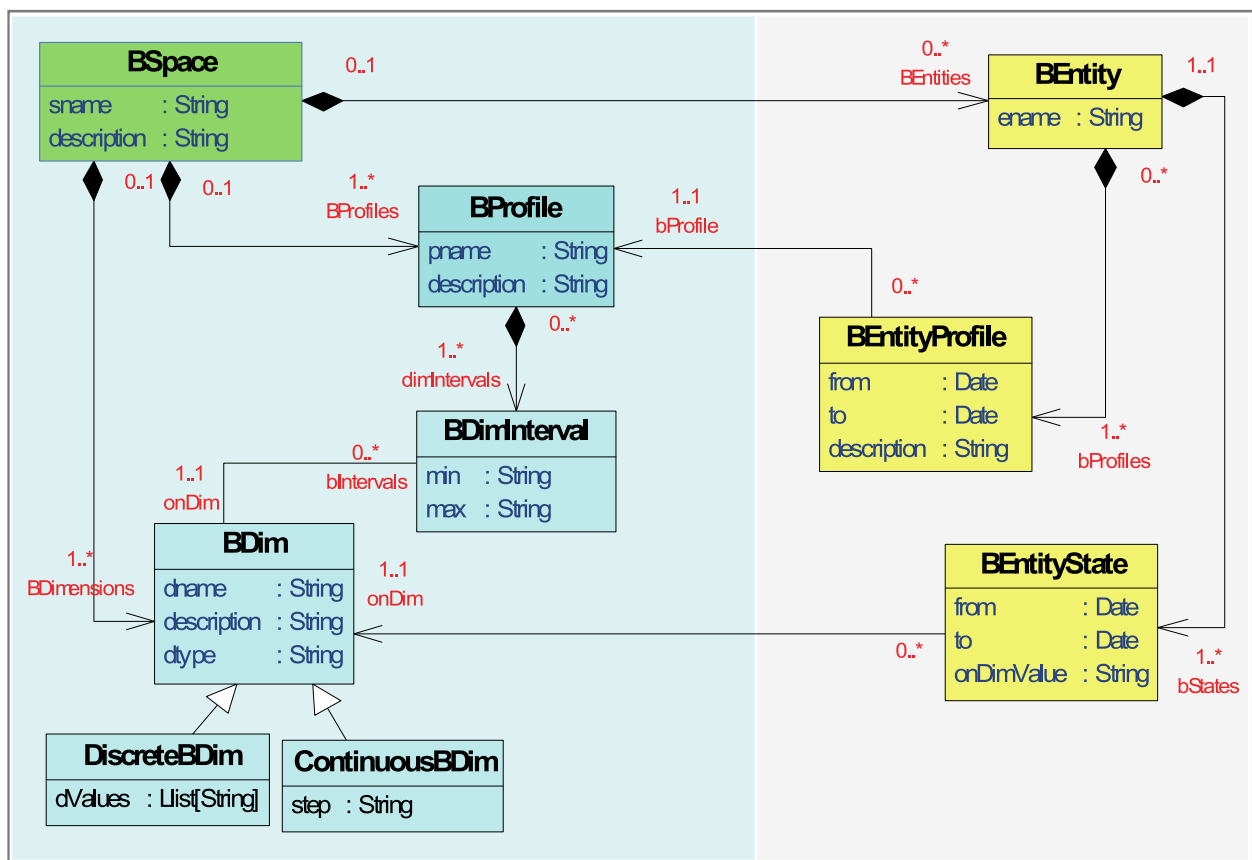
BSpace
sname : String
description : String

0..1

0..*
BEntities

BEntity
ename : String

1..1

0..1
0..1

1..*
BProfiles

BProfile
pname : String
description : String

1..1
bProfile

0..*

0..*

BEntityProfile
from : Date
to : Date
description : String

1..*
dimIntervals

0..*

BDimInterval
min : String
max : String

1..*
bProfiles

1..1
onDim

0..*
bIntervals

BDim
dname : String
description : String
dtype : String

1..*
BDimensions

1..1
onDim

BEntityState
from : Date
to : Date
onDimValue : String

0..*

1..*
bStates

DiscreteBDim
dValues : Llist[String]

ContinuousBDim
step : String